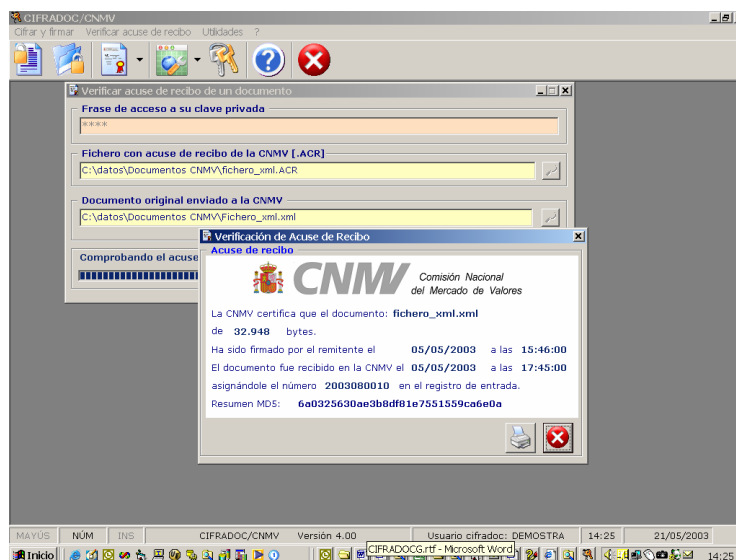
CIFRADOC/CNMV

Cifrar y firmar   Verificar acuse de recibo   Utilidades   ?

Verificar acuse de recibo de un documento

Frase de acceso a su clave privada

****

Fichero con acuse de recibo de la CNMV [.ACR]

C:\datos\Documentos CNMV\fichero_xml.ACR

Documento original enviado a la CNMV

C:\datos\Documentos CNMV\Fichero_xml.xml

Comprobando el acuse

Verificación de Acuse de Recibo

Acuse de recibo

CNMV Comisión Nacional del Mercado de Valores

La CNMV certifica que el documento: fichero_xml.xml

de 32.948 bytes.

Ha sido firmado por el remitente el 05/05/2003 a las 15:46:00

El documento fue recibido en la CNMV el 05/05/2003 a las 17:45:00

asignándole el número 2003080010 en el registro de entrada.

Resumen MD5: 6a0325630ae3b8df81e7551559ca6e0a

MAYÚS | NÚM | INS | CIFRADOC/CNMV | Versión 4.00 | Usuario cifradoc: DEMOSTRA | 14:25 | 21/05/2003

Inicio | CIFRADOCG.rtf - Microsoft Word | 14:25